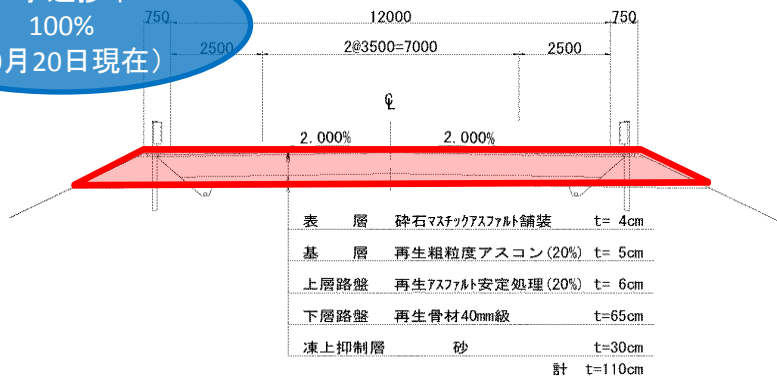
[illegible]
100%
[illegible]月20日現在）

750 12000 750
2500 2@3500=7000 2500
℄
2.000% 2.000%

| | | |
|---|---|---|
| 表　層 | 砕石マスチックアスファルト舗装 | t= 4cm |
| 基　層 | 再生粗粒度アスコン(20%) | t= 5cm |
| 上層路盤 | 再生アスファルト安定処理(20%) | t= 6cm |
| 下層路盤 | 再生骨材40mm級 | t=65cm |
| 凍上抑制層 | 砂 | t=30cm |

計　t=110cm